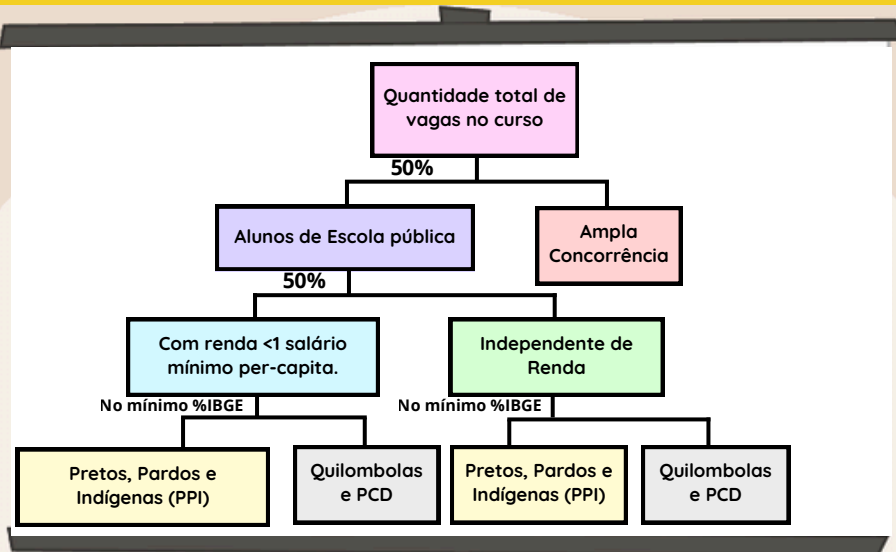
Quantidade total de vagas no curso

50%

Alunos de Escola pública

Ampla Concorrência

50%

Com renda <1 salário mínimo per-capita.

Independente de Renda

No mínimo %IBGE

No mínimo %IBGE

Pretos, Pardos e Indígenas (PPI)

Quilombolas e PCD

Pretos, Pardos e Indígenas (PPI)

Quilombolas e PCD